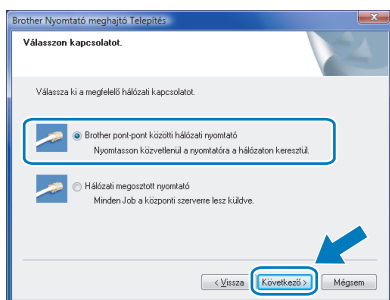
Brother Nyomtató meghajtó Telepítés

Válasszon kapcsolatot.

Válassza ki a megfelelő hálózati kapcsolatot.

Brother pont-pont közötti hálózati nyomtató
Nyomtasson közvetlenül a nyomtatóra a hálózaton keresztül.

Hálózati megosztott nyomtató
Minden Job a központi szerverre lesz küldve.

< Vissza
Következő >
Mégsem